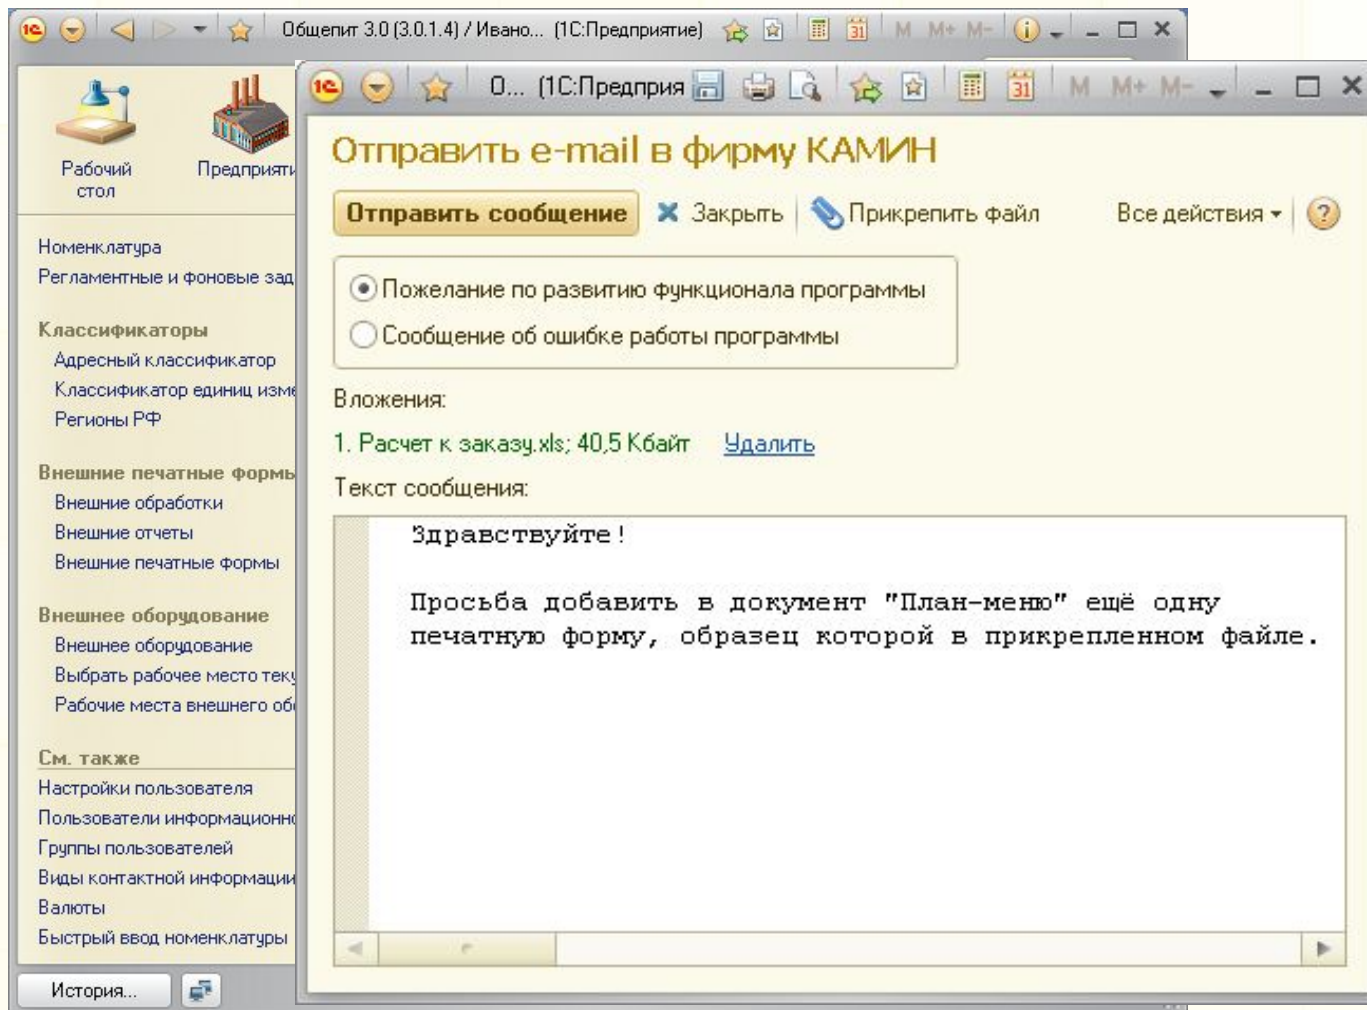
Общепит 3.0 (3.0.1.4) / Ивано... (1С:Предприятие) M M+ M-

Рабочий стол
Предприяти

Номенклатура
Регламентные и фоновые зад

Классификаторы
Адресный классификатор
Классификатор единиц изме
Регионы РФ

Внешние печатные формы
Внешние обработки
Внешние отчеты
Внешние печатные формы

Внешнее оборудование
Внешнее оборудование
Выбрать рабочее место теку
Рабочие места внешнего об

См. также
Настройки пользователя
Пользователи информационн
Группы пользователей
Виды контактной информации
Валюты
Быстрый ввод номенклатуры

История...

О... (1С:Предприя M M+ M-

Отправить e-mail в фирму КАМИН

Отправить сообщение
Закрыть
Прикрепить файл
Все действия

Пожелание по развитию функционала программы
Сообщение об ошибке работы программы

Вложения:
1. Расчет к заказу.xls; 40,5 Кбайт Удалить

Текст сообщения:

Здравствуйте!

Просьба добавить в документ "План-меню" ещё одну печатную форму, образец которой в прикрепленном файле.